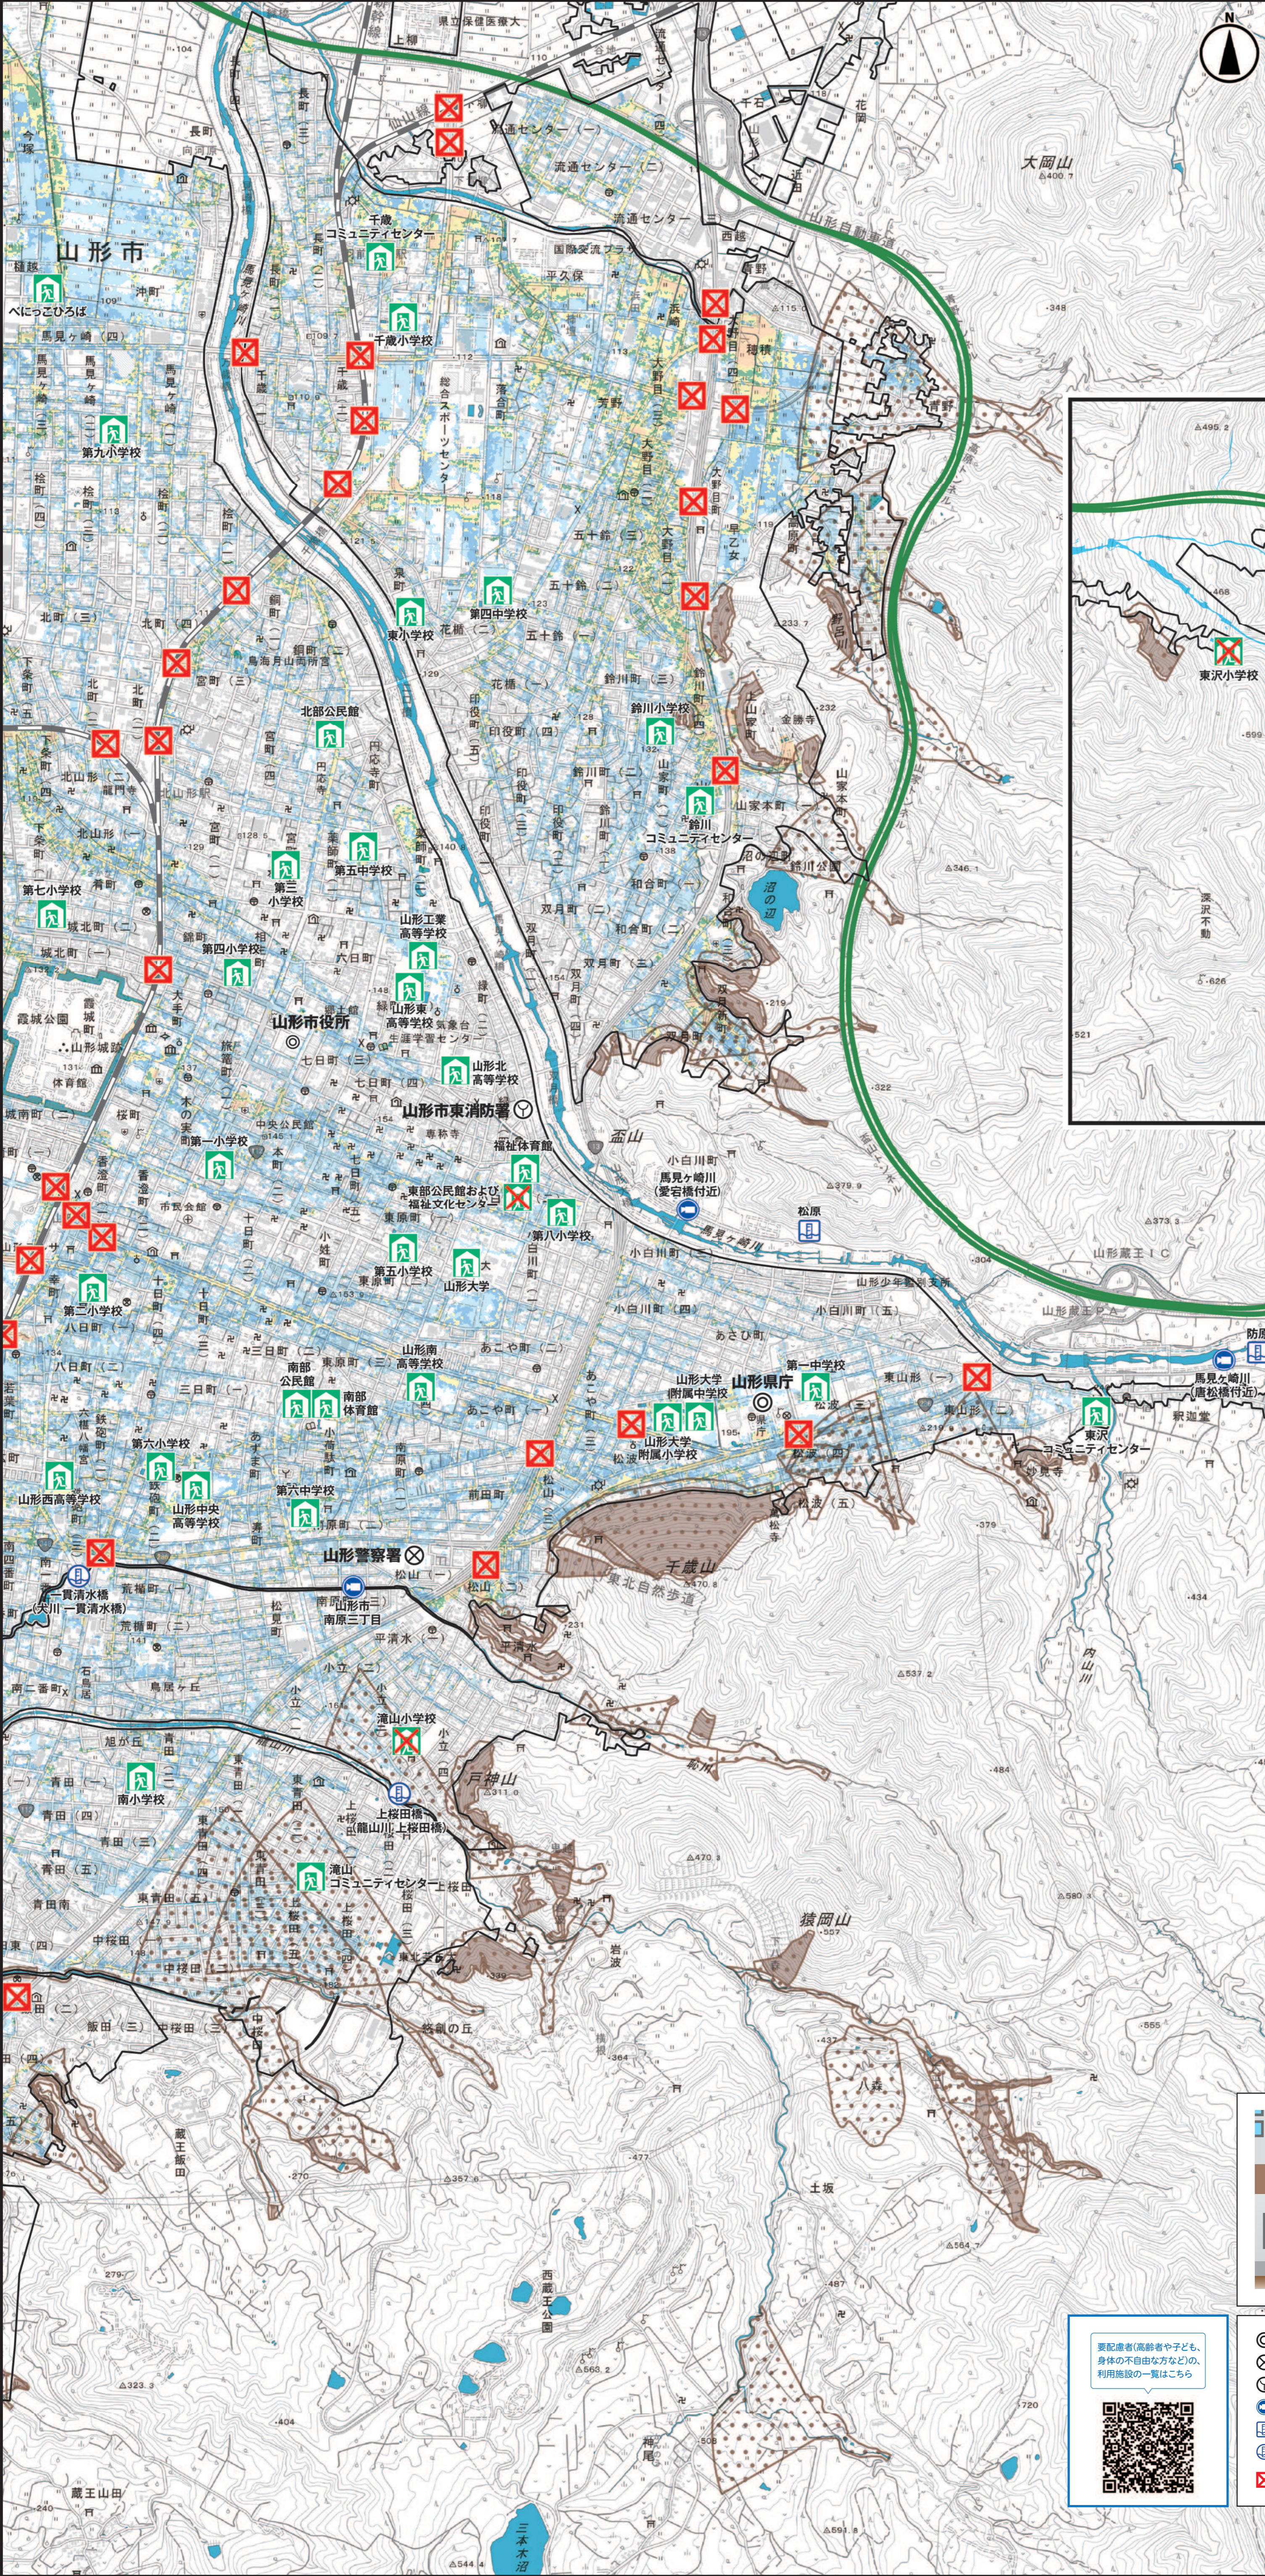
N

山形市

大岡山

県立保健医療大

流通センター

千歳コミュニティセンター

べにっこひろば

千歳小学校

第九小学校

総合スポーツセンター

第四中学校

東小学校

北部公民館

鈴川小学校

鈴川コミュニティセンター

東沢小学校

第十小学校

第三小学校

第五中学校

第七小学校

山形工業高等学校

第四小学校

霞城公園

山形市役所

山形東高等学校

山形北高等学校

山形市東消防署

盃山

馬見ヶ崎川（愛宕橋付近）

東部公民館および福祉文化センター

第一小学校

第八小学校

第五小学校

山形大学

第二小学校

第一中学校

山形県庁

山形大学附属中学校

山形大学附属小学校

山形南高等学校

南部公民館

南部体育館

第六小学校

山形中央高等学校

第六中学校

山形西高等学校

山形警察署

千歳山

須川（一貫清水橋）

山形市南原三丁目

滝山小学校

上桜田橋

南小学校

滝山コミュニティセンター

猿岡山

蔵王山田

東沢コミュニティセンター

馬見ヶ崎川（鹿杉橋付近）

山形蔵王IC

沼の辺

要配慮者（高齢者や子ども、身体の不自由な方など）の、利用施設の一覧はこちら